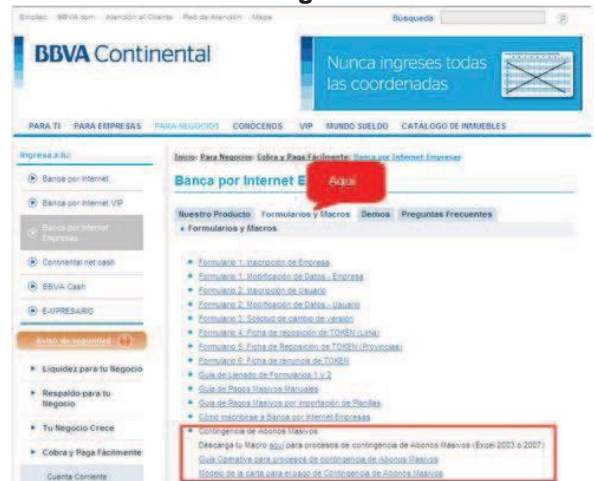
Empleo BBVA.com Atención al Cliente Red de Atención Mapa Búsqueda

BBVA Continental

Nunca ingreses todas las coordenadas

PARA TI PARA EMPRESAS PARA NEGOCIOS CONÓCENOS VIP MUNDO SUELDO CATÁLOGO DE INMUEBLES

Ingresa a tu:

Banca por Internet

Banca por Internet VIP

Banca por Internet Empresas

Continental net cash

BBVA Cash

E-MPRESARIO

Aviso de seguridad

Liquidez para tu Negocio

Respaldo para tu Negocio

Tu Negocio Crece

Cobra y Paga Fácilmente

Cuenta Corriente

Inicio: Para Negocios: Cobra y Paga Fácilmente: Banca por Internet Empresas

Banca por Internet E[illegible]

Aquí

Nuestro Producto Formularios y Macros Demos Preguntas Frecuentes

Formularios y Macros

Formulario 1: Inscripción de Empresa

Formulario 1: Modificación de Datos - Empresa

Formulario 2: Inscripción de Usuario

Formulario 2: Modificación de Datos - Usuario

Formulario 3: Solicitud de cambio de versión

Formulario 4: Ficha de reposición de TOKEN (Lima)

Formulario 5: Ficha de Reposición de TOKEN (Provincias)

Formulario 6: Ficha de renuncia de TOKEN

Guía de Llenado de Formularios 1 y 2

Guía de Pagos Masivos Manuales

Guía de Pagos Masivos por Importación de Planillas

Cómo inscribirse a Banca por Internet Empresas

Contingencia de Abonos Masivos

Descarga tu Macro aquí para procesos de contingencia de Abonos Masivos (Excel 2003 o 2007)

Guía Operativa para procesos de contingencia de Abonos Masivos

Modelo de la carta para el pago de Contingencia de Abonos Masivos